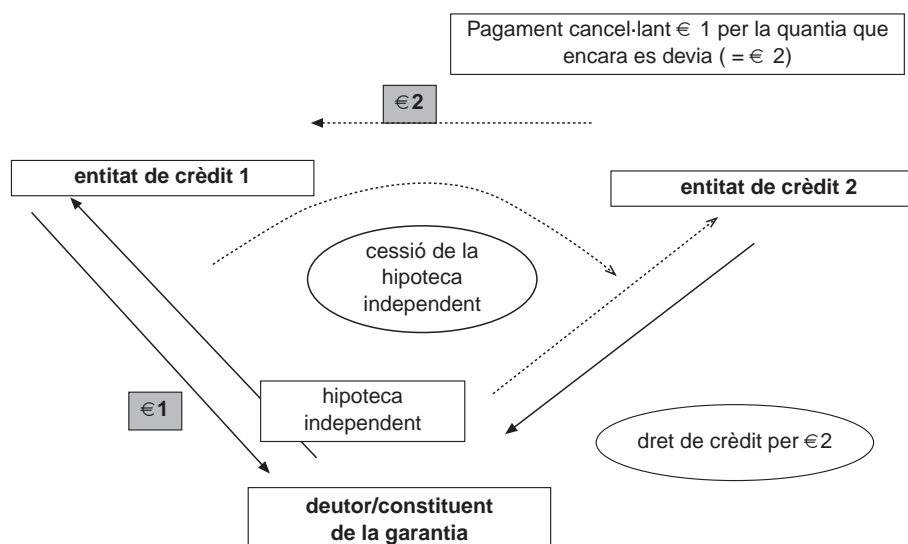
Pagament cancel·lant € 1 per la quantia que encara es devia ( = € 2)

€2

entitat de crèdit 1

entitat de crèdit 2

cessió de la hipoteca independent

hipoteca independent

€1

dret de crèdit per €2

deutor/constituent de la garantia